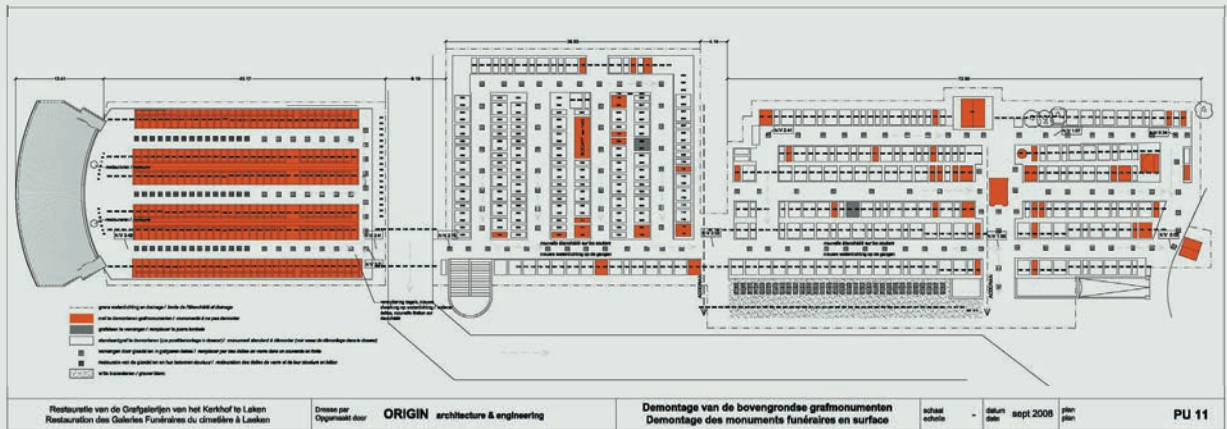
Restauratie van de Grafgalerijen van het Kerkhof te Laken
Restauration des Galeries Funéraires du cimetière à Laeken

Dressé par
Opgemaakt door

ORIGIN architecture & engineering

Demontage van de bovengrondse grafmonumenten
Demontage des monuments funéraires en surface

schaal
echelle
-

datum
date
sept 2006

plan
plan

PU 11